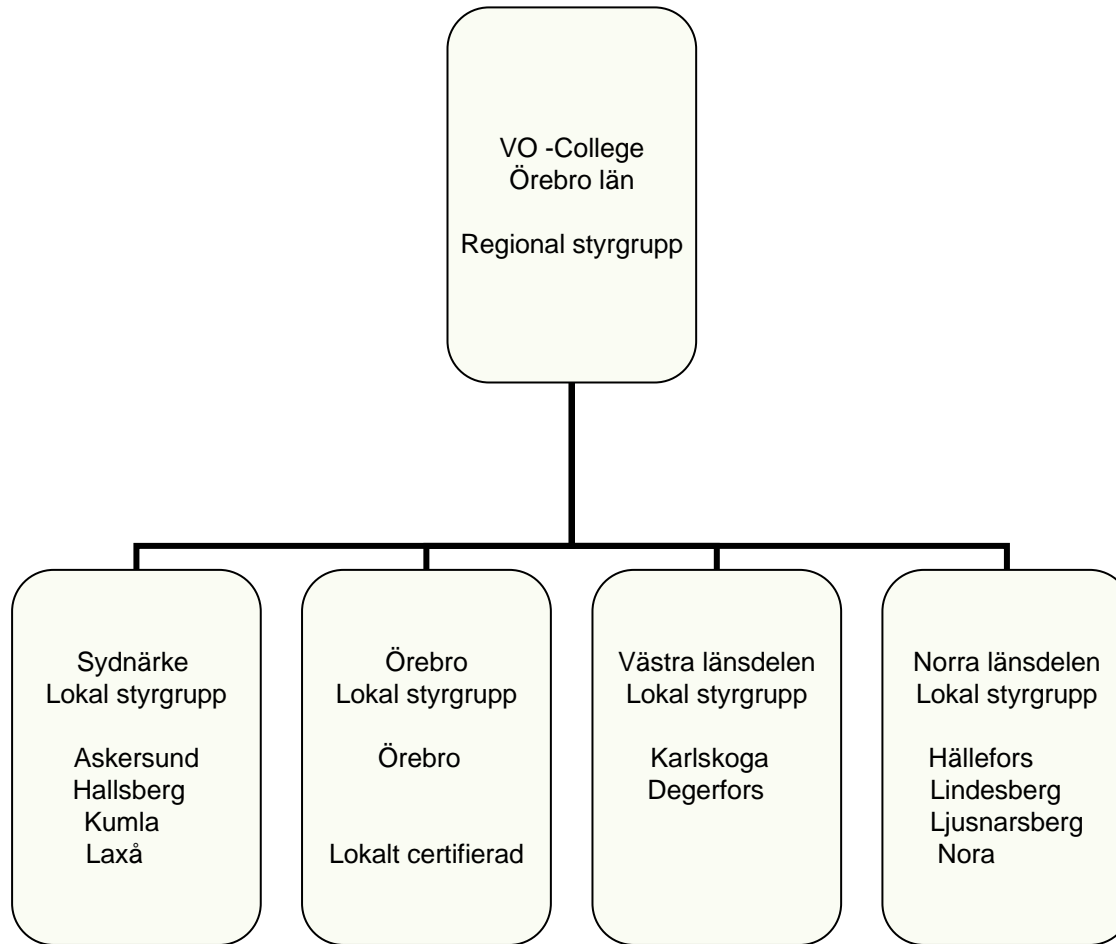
VO -College
Örebro län

Regional styrgrupp

Sydnärke
Lokal styrgrupp

Askersund
Hallsberg
Kumla
Laxå

Örebro
Lokal styrgrupp

Örebro

Lokalt certifierad

Västra länsdelen
Lokal styrgrupp

Karlskoga
Degerfors

Norra länsdelen
Lokal styrgrupp

Hällefors
Lindesberg
Ljusnarsberg
Nora